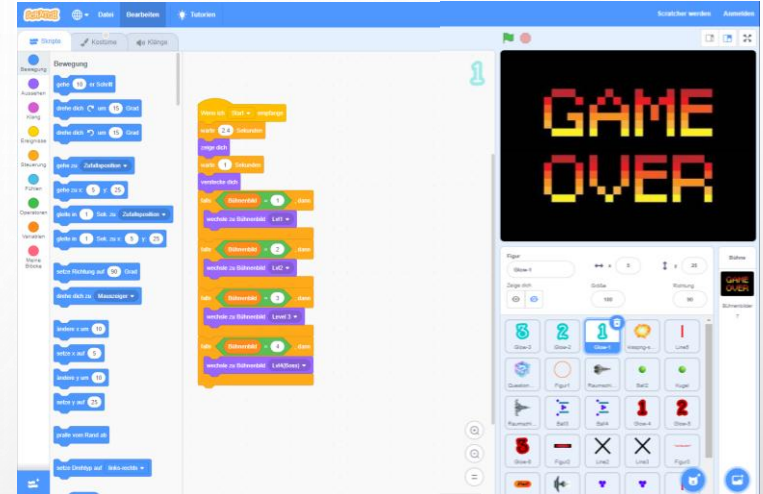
Scratch Datei Bearbeiten Tutorien Scratcher werden Anmelden

Skripte Kostüme Klänge

Bewegung
Aussehen
Klang
Ereignisse
Steuerung
Fühlen
Operatoren
Variablen
Meine Blöcke

Bewegung
gehe 10 er Schritt
drehe dich um 15 Grad
drehe dich um 15 Grad
gehe zu Zufallsposition
gehe zu x: 5 y: 25
gleite in 1 Sek. zu Zufallsposition
gleite in 1 Sek. zu x: 5 y: 25
setze Richtung auf 90 Grad
drehe dich zu Mauszeiger
ändere x um 10
setze x auf 5
ändere y um 10
setze y auf 25
pralle vom Rand ab
setze Drehtyp auf links-rechts

Wenn ich Start empfange
warte 2.4 Sekunden
zeige dich
warte 1 Sekunden
verstecke dich
falls Bühnenbild = 1 dann
wechsle zu Bühnenbild Lvl1
falls Bühnenbild = 2 dann
wechsle zu Bühnenbild Lvl2
falls Bühnenbild = 3 dann
wechsle zu Bühnenbild Level 3
falls Bühnenbild = 4 dann
wechsle zu Bühnenbild Lvl4(boss)

GAME OVER

Figur Glow-1 x 0 y 20
Zeige dich Größe 100 Richtung 90
Bühne
Bühnenbilder 7

Glow-3 Glow-2 Glow-1 missing-e... Line5
Question... Figur1 Raumsch... Ball3 Kugel
Raumsch... Ball3 Ball4 Glow-4 Glow-5
Glow-6 Figur2 Line2 Line3 Figur3